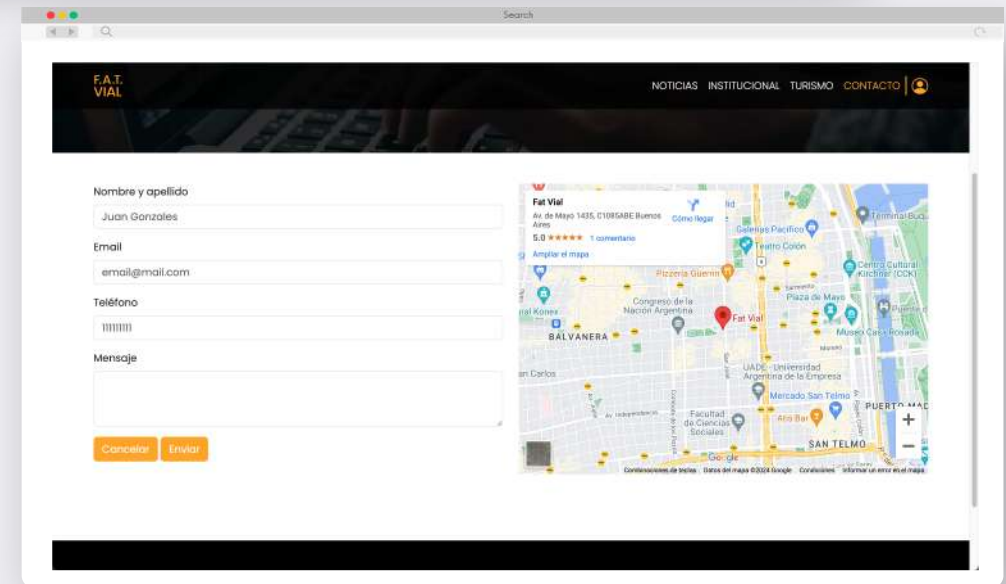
Search

F.A.T.
VIAL

NOTICIAS INSTITUCIONAL TURISMO CONTACTO

Nombre y apellido

Juan Gonzales

Email

email@mail.com

Teléfono

1111111

Mensaje

Cancelar Enviar

Fat Vial
Av. de Mayo 1435, C1085ABE Buenos Aires
Cómo llegar
5.0 ★★★★★ 1 comentario
Ampliar el mapa

Galerías Pacífico
Teatro Colón
Terminal Buq
Pizzería Güerrín
Centro Cultural Kirchner (CCK)
Plaza de Mayo
Congreso de la Nación Argentina
Fat Vial
Museo Casa Rosada
BALVANERA
UADE - Universidad Argentina de la Empresa
San Carlos
Mercado San Telmo
Facultad de Ciencias Sociales
Ato Bar
PUERTO MAD
SAN TELMO
Google
Combinaciones de teclas Datos del mapa ©2024 Google Condiciones Informar un error en el mapa